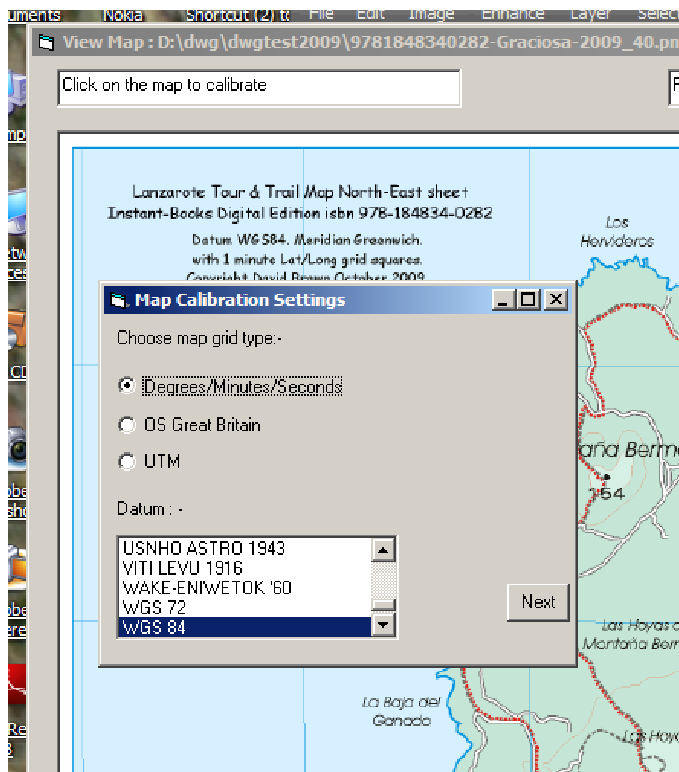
uments Nokia Shortcut (2) t File Edit Image Enhance Layer Selec

View Map : D:\dwg\dwgtest2009\9781848340282-Graciosa-2009_40.pn

Click on the map to calibrate

Lanzarote Tour & Trail Map North-East sheet
Instant-Books Digital Edition isbn 978-184834-0282

Datum WGS84. Meridian Greenwich.
with 1 minute Lat/Long grid squares.
Copyright David Brawn October 2009

Los Hervideros

Map Calibration Settings

Choose map grid type:-

Degrees/Minutes/Seconds

OS Great Britain

UTM

Datum : -

USNHO ASTRO 1943
VITI LEVU 1916
WAKE-ENIWETOK '60
WGS 72
WGS 84

Next

aña Berme

154

Las Hoyas d
Montaña Berm

La Baja del Ganado

Las Hoya